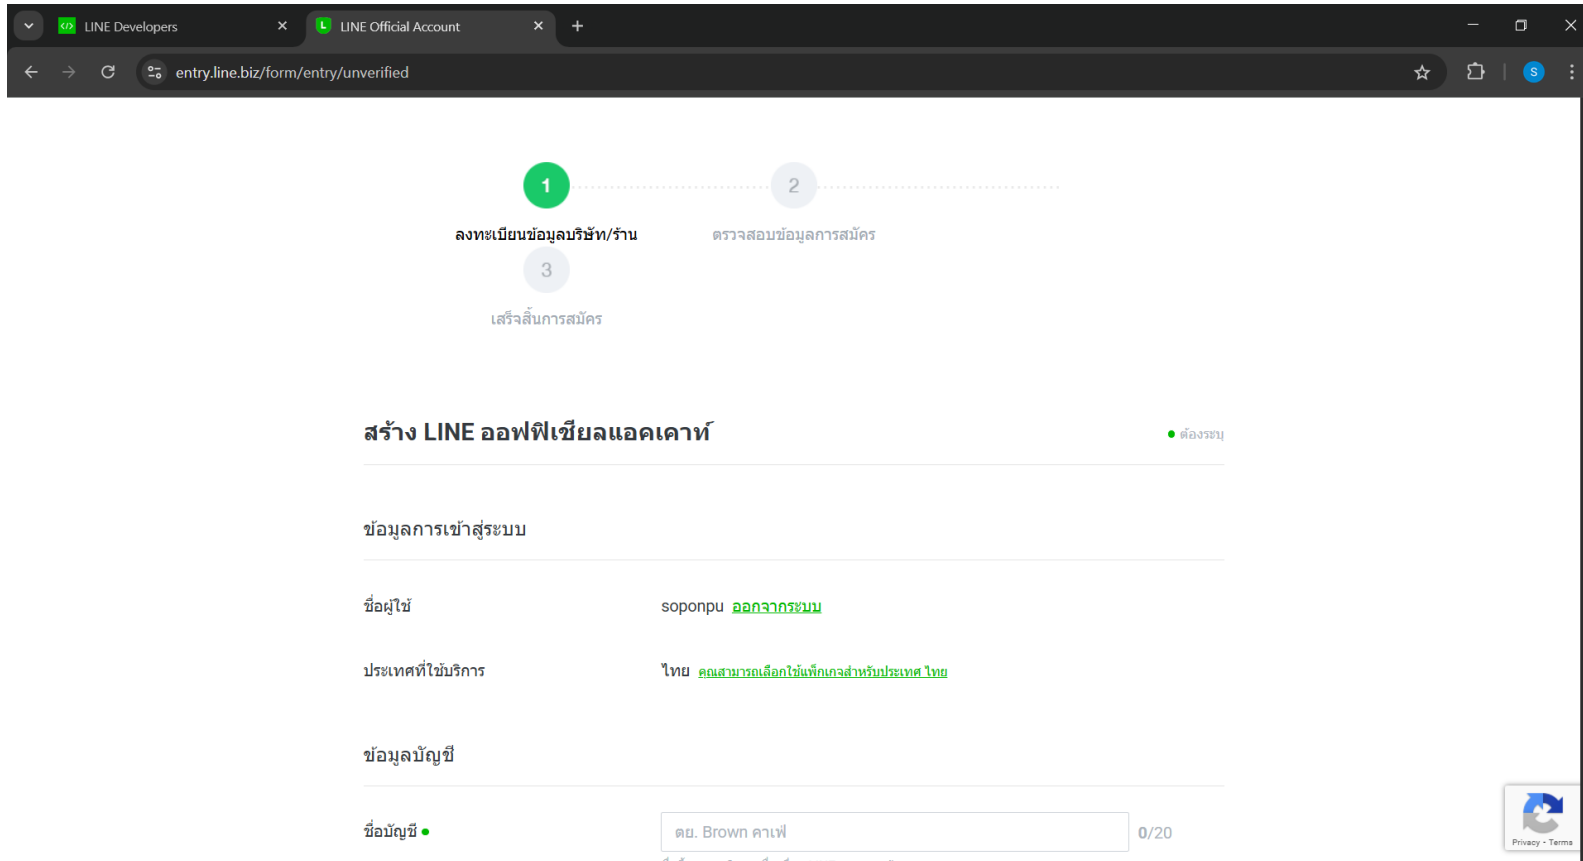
LINE Developers
LINE Official Account
entry.line.biz/form/entry/unverified
S

1
ลงทะเบียนข้อมูลบริษัท/ร้าน
2
ตรวจสอบข้อมูลการสมัคร
3
เสร็จสิ้นการสมัคร

สร้าง LINE ออฟฟิเชียลแอคเคาท์
● ต้องระบุ

ข้อมูลการเข้าสู่ระบบ

ชื่อผู้ใช้ soponpu ออกจากระบบ

ประเทศที่ใช้บริการ ไทย คุณสามารถเลือกใช้แพ็กเกจสำหรับประเทศ ไทย

ข้อมูลบัญชี

ชื่อบัญชี ●
ตย. Brown คาเฟ่
0/20

Privacy - Terms